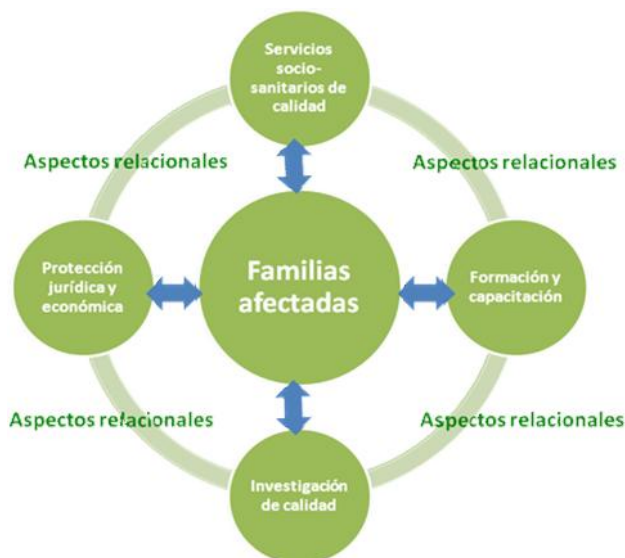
Servicios socio-sanitarios de calidad

Aspectos relacionales

Aspectos relacionales

Protección jurídica y económica

Familias afectadas

Formación y capacitación

Aspectos relacionales

Aspectos relacionales

Investigación de calidad